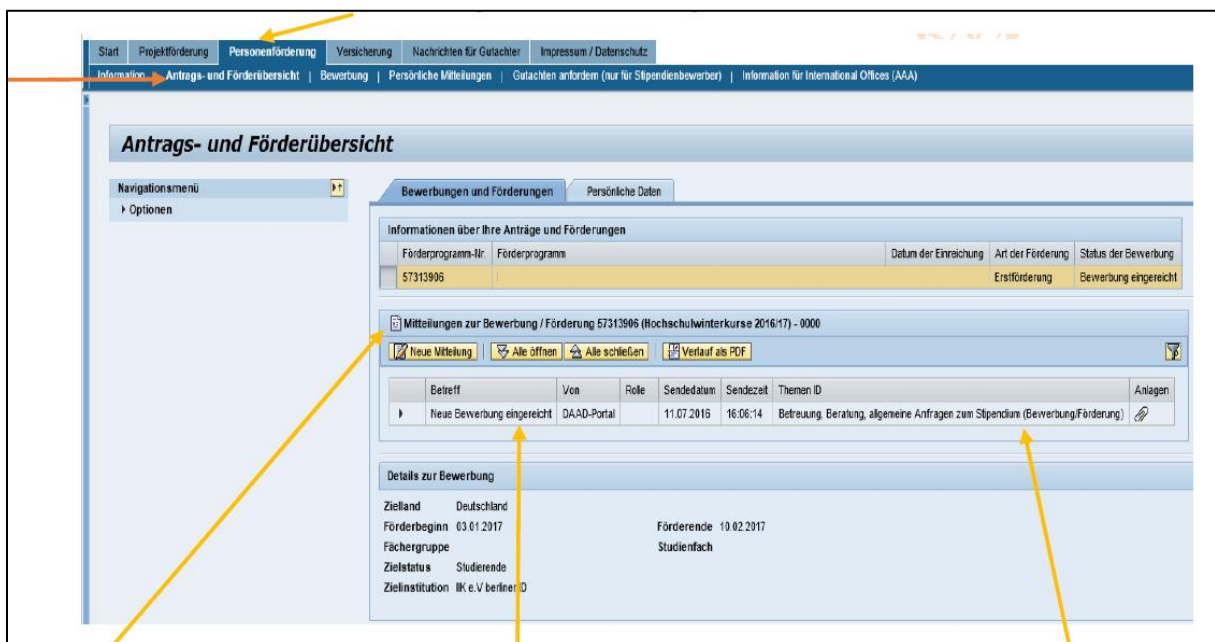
Start | Projektförderung | Personenförderung | Versicherung | Nachrichten für Gutachter | Impressum / Datenschutz

Information | Antrags- und Förderübersicht | Bewerbung | Persönliche Mitteilungen | Gutachten anfordern (nur für Stipendienbewerber) | Information für International Offices (AAA)

Antrags- und Förderübersicht

Navigationsmenü
▸ Optionen

Bewerbungen und Förderungen | Persönliche Daten

Informationen über Ihre Anträge und Förderungen

| Förderprogramm-Nr. | Förderprogramm | Datum der Einreichung | Art der Förderung | Status der Bewerbung |
|---|---|---|---|---|
| 57313906 | | | Erstförderung | Bewerbung eingereicht |

Mitteilungen zur Bewerbung / Förderung 57313906 (Hochschulwinterkurse 2016/17) - 0000

Neue Mitteilung | Alle öffnen | Alle schließen | Verlauf als PDF

| Betreff | Von | Rolle | Sendedatum | Sendezeit | Themen ID | Anlagen |
|---|---|---|---|---|---|---|
| Neue Bewerbung eingereicht | DAAD-Portal | | 11.07.2016 | 16:06:14 | Betreuung, Beratung, allgemeine Anfragen zum Stipendium (Bewerbung/Förderung) | |

Details zur Bewerbung

Zielland Deutschland
Förderbeginn 03.01.2017 Förderende 10.02.2017
Fächergruppe Studienfach
Zielstatus Studierende
Zielinstitution IIK e.V berliner ID